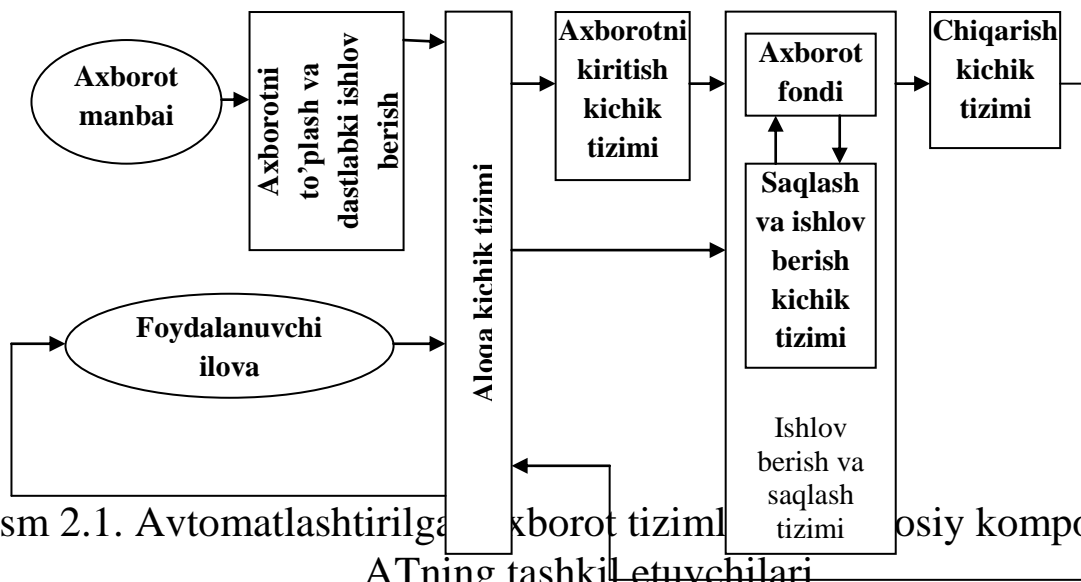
Axborot manbai

Axborotni to'plash va dastlabki ishlov berish

Aloqa kichik tizimi

Axborotni kiritish kichik tizimi

Axborot fondi

Saqlash va ishlov berish kichik tizimi

Ishlov berish va saqlash tizimi

Chiqarish kichik tizimi

Foydalanuvchi ilova

sm 2.1. Avtomatlashtirilga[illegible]xborot tizim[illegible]osiy kompo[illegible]
ATning tashkil etuvchilari